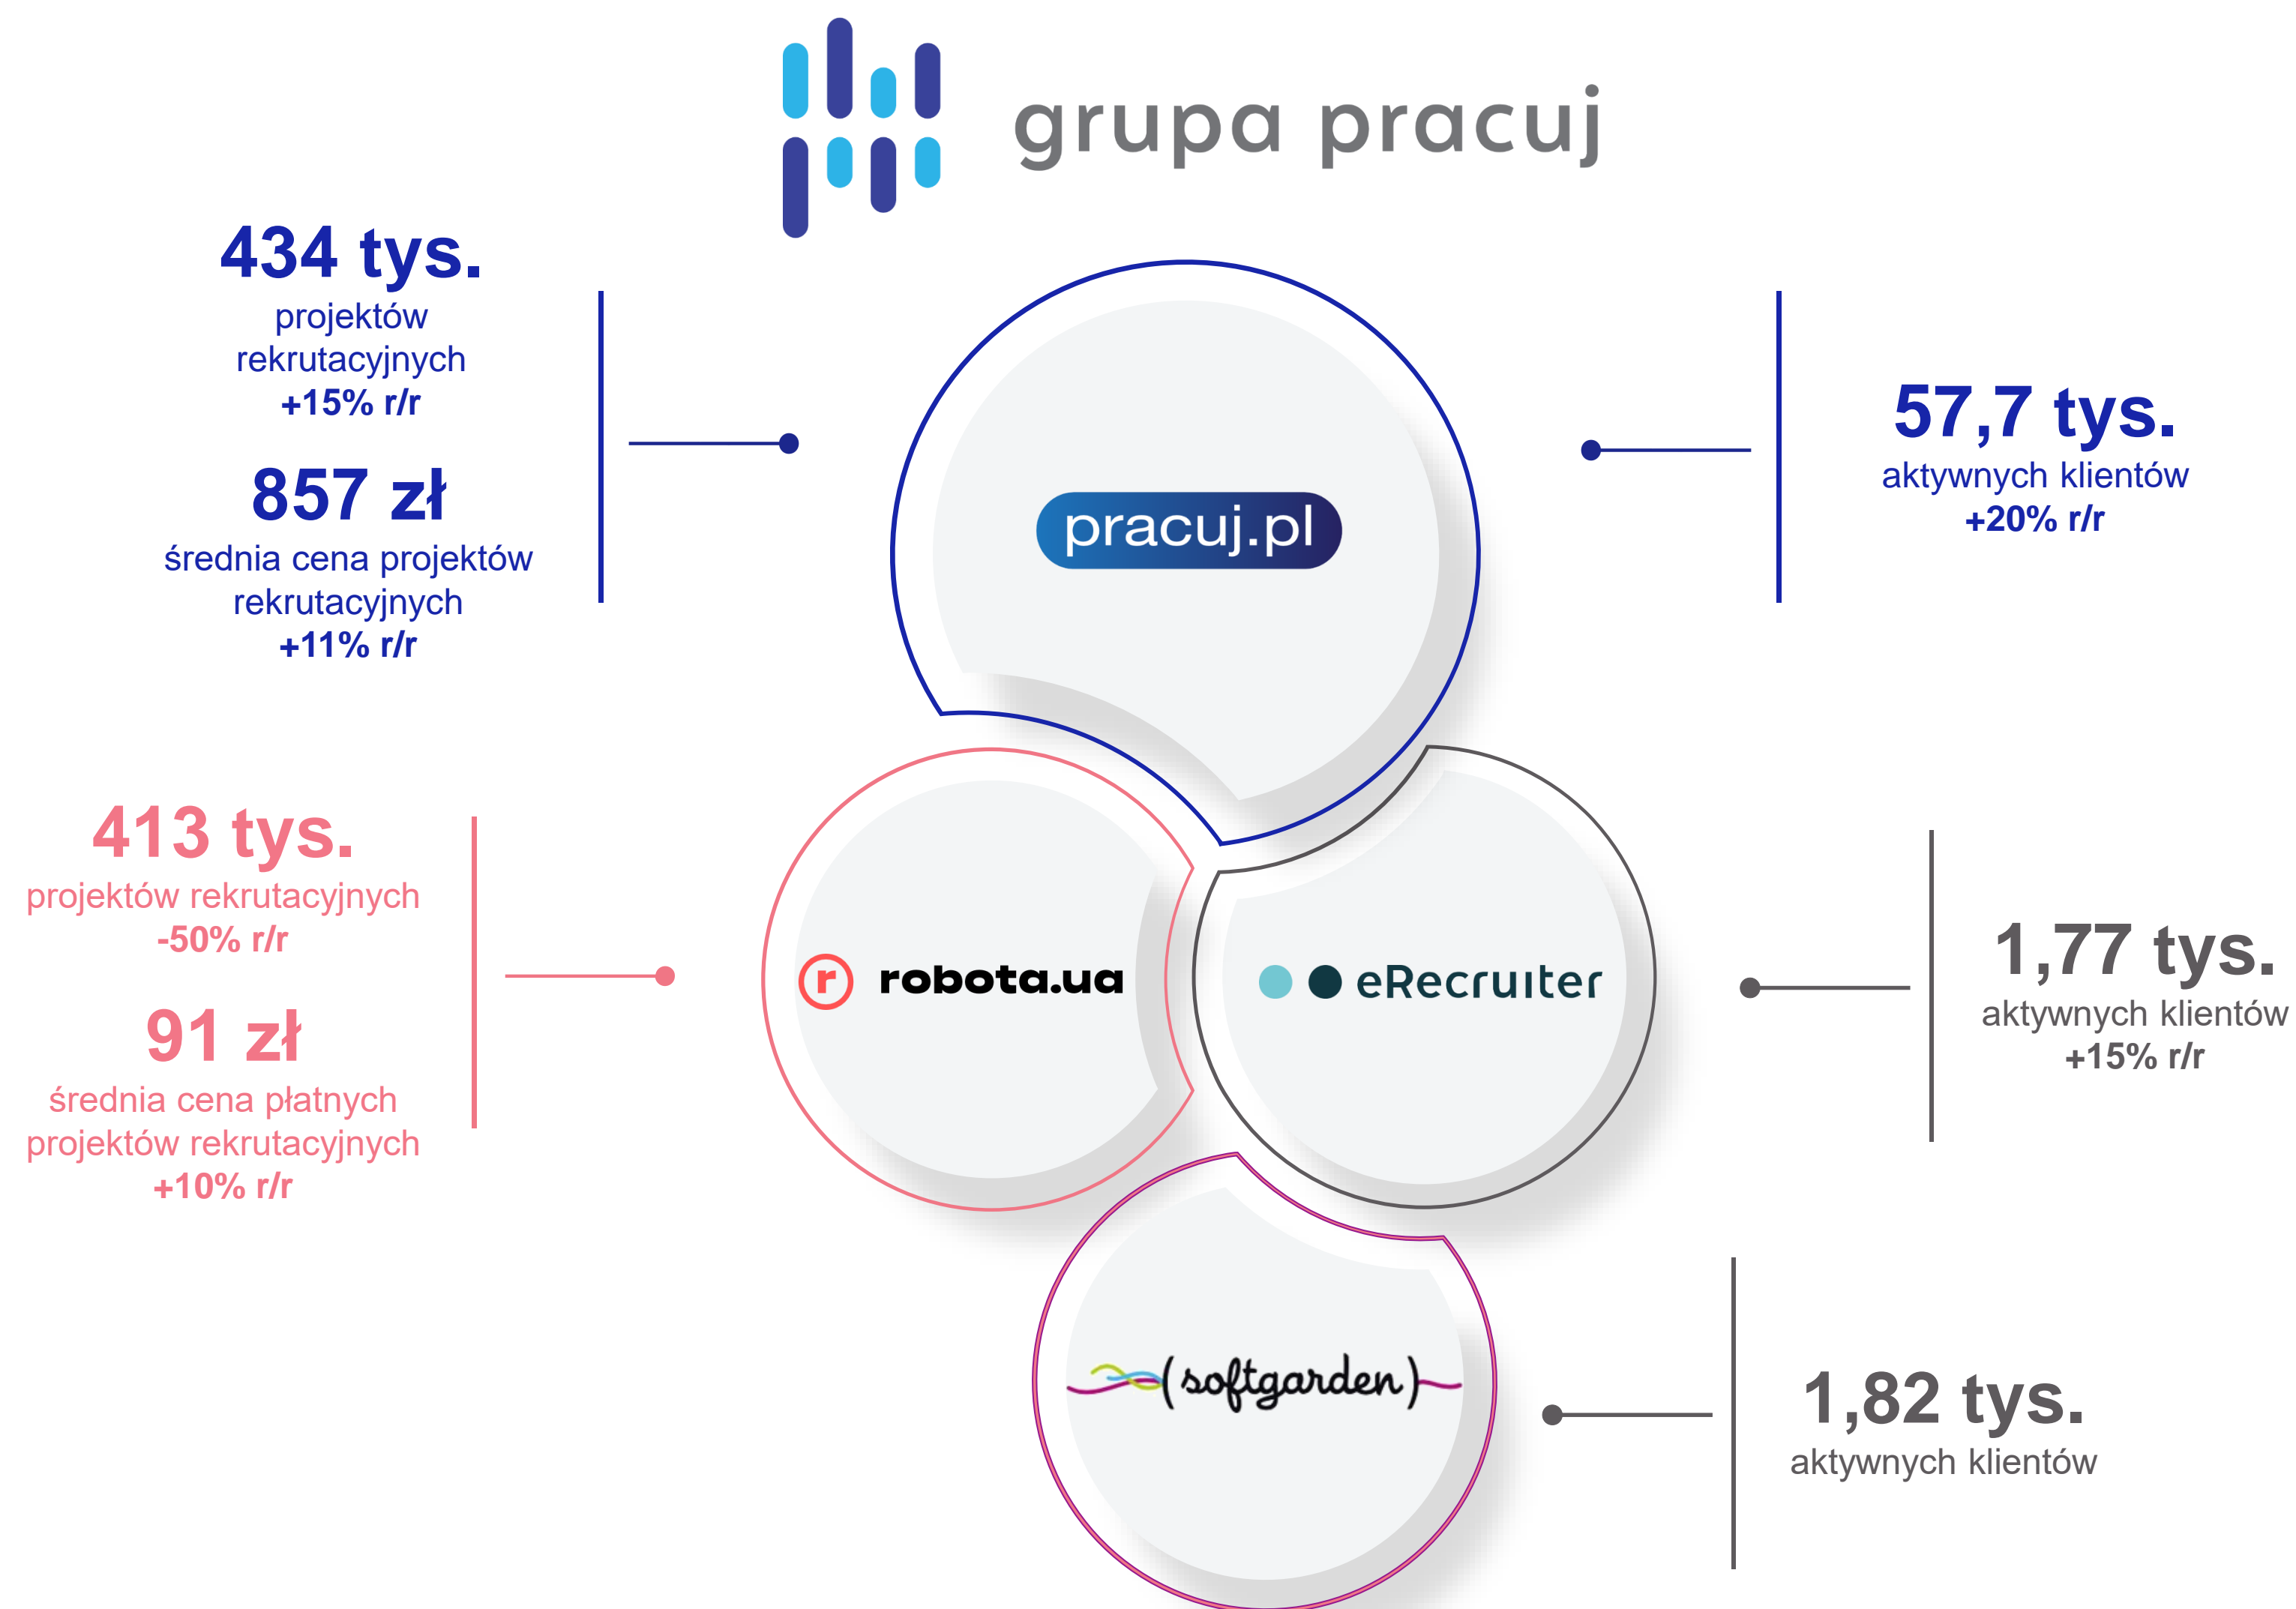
grupa pracuj

434 tys.
projektów rekrutacyjnych
+15% r/r

857 zł
średnia cena projektów rekrutacyjnych
+11% r/r

pracuj.pl

57,7 tys.
aktywnych klientów
+20% r/r

413 tys.
projektów rekrutacyjnych
-50% r/r

91 zł
średnia cena płatnych projektów rekrutacyjnych
+10% r/r

robota.ua

eRecruiter

1,77 tys.
aktywnych klientów
+15% r/r

(softgarden)

1,82 tys.
aktywnych klientów